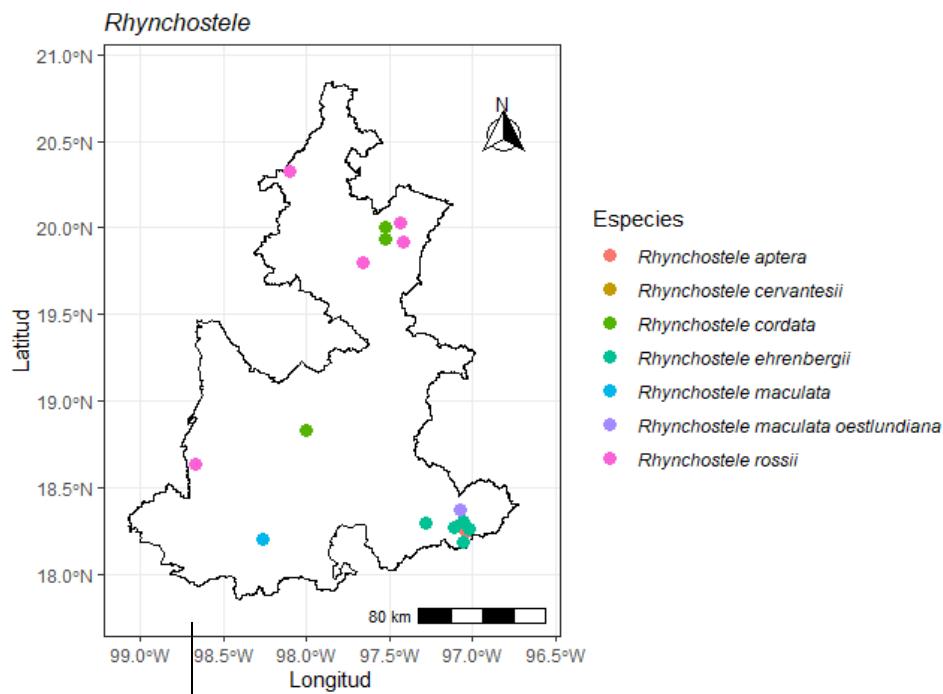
Rhynchostele

21.0°N
20.5°N
20.0°N
19.5°N
19.0°N
18.5°N
18.0°N

Latitud

N

80 km

99.0°W 98.5°W 98.0°W 97.5°W 97.0°W 96.5°W

Longitud

Especies
Rhynchostele aptera
Rhynchostele cervantesii
Rhynchostele cordata
Rhynchostele ehrenbergii
Rhynchostele maculata
Rhynchostele maculata oestlundiana
Rhynchostele rossii